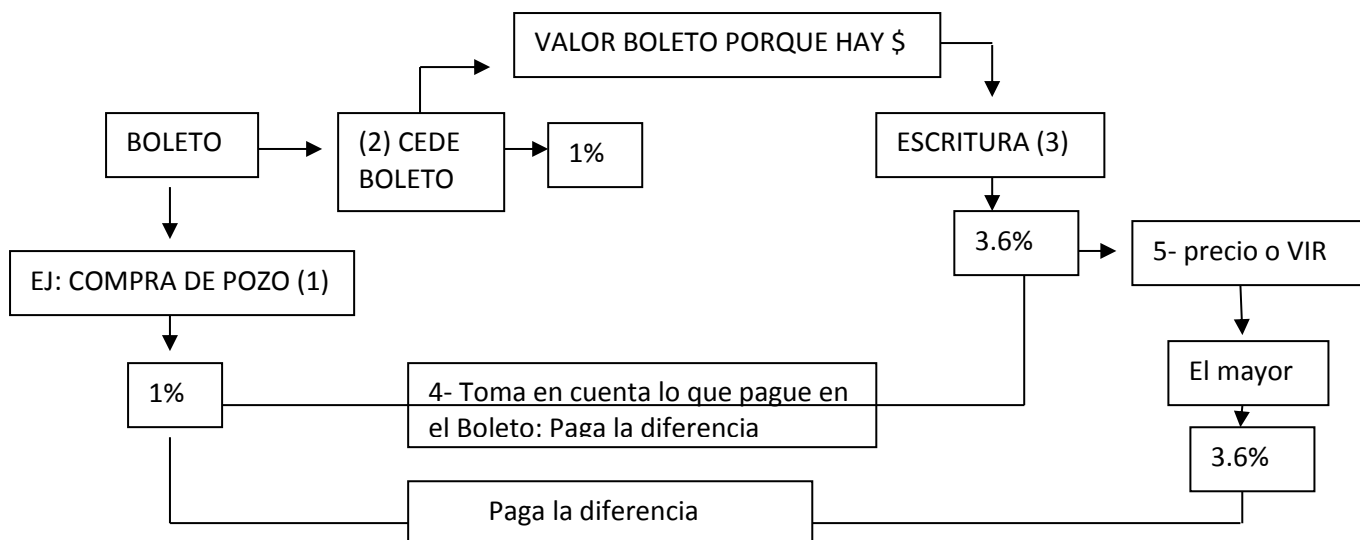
VALOR BOLETO PORQUE HAY $

BOLETO

(2) CEDE BOLETO

1%

ESCRITURA (3)

EJ: COMPRA DE POZO (1)

3.6%

5- precio o VIR

1%

4- Toma en cuenta lo que pague en el Boleto: Paga la diferencia

El mayor

3.6%

Paga la diferencia